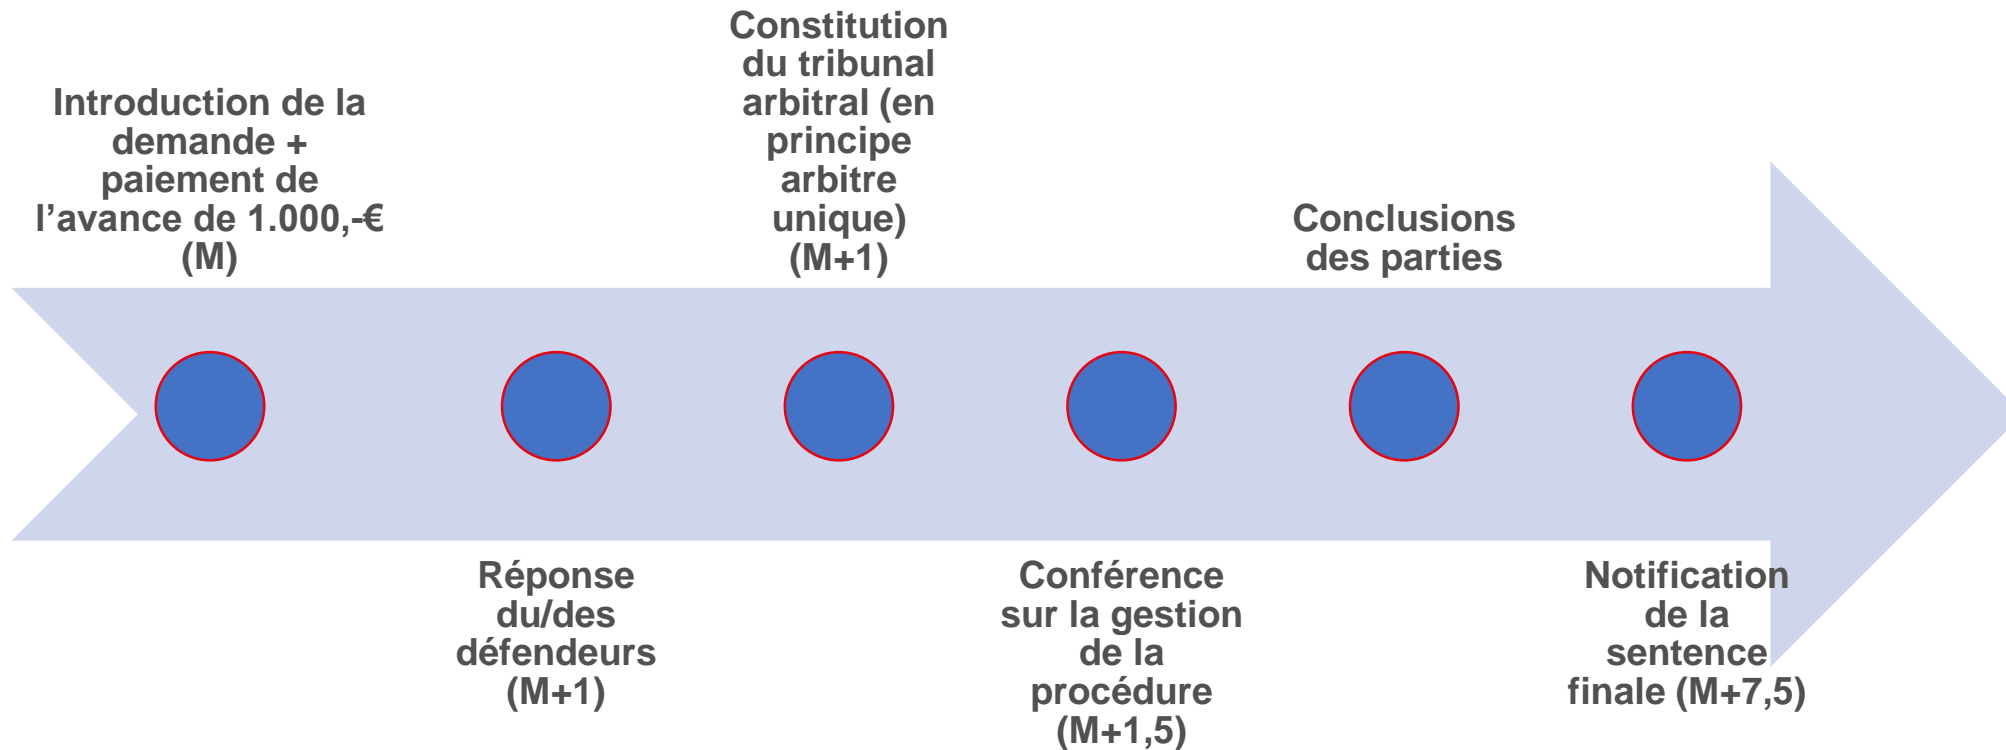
Introduction de la demande + paiement de l’avance de 1.000,-€ (M)

Réponse du/des défendeurs (M+1)

Constitution du tribunal arbitral (en principe arbitre unique) (M+1)

Conférence sur la gestion de la procédure (M+1,5)

Conclusions des parties

Notification de la sentence finale (M+7,5)